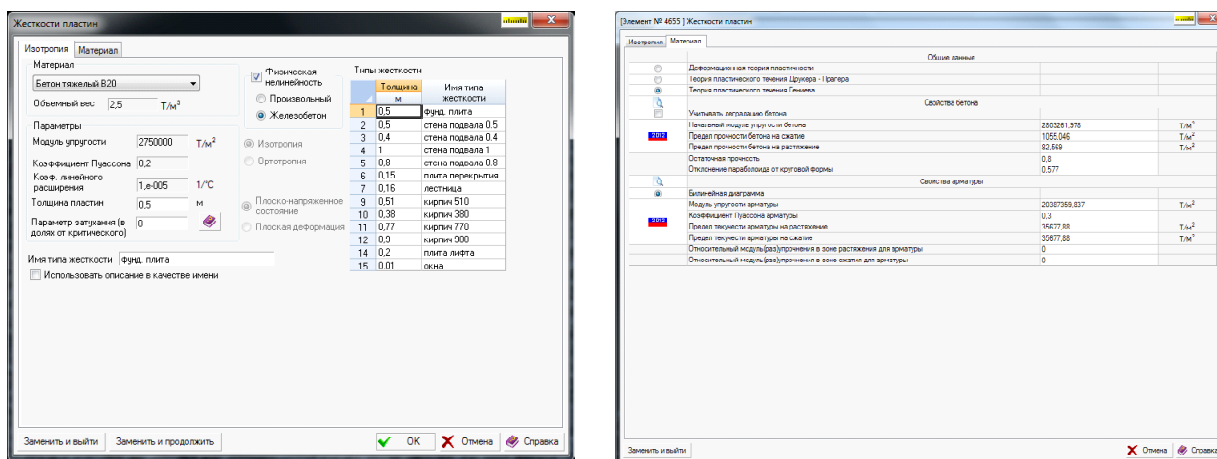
Жесткости пластин

Изотропия | Материал

Материал
Бетон тяжелый B20
Объемный вес 2,5 Т/м³

Физическая нелинейность
Произвольный
Железобетон

Параметры
Модуль упругости 2750000 Т/м²
Коэффициент Пуассона 0,2
Коэф. линейного расширения 1,e-005 1/°C
Толщина пластин 0,5 м
Параметр затухания (в долях от критического) 0

Изотропия
Ортотропия

Плоско-напряженное состояние
Плоская деформация

Типы жесткости

| | Толщина м | Имя типа жесткости |
|---|---|---|
| 1 | 0,5 | фунд. плита |
| 2 | 0,5 | стена подвала 0.5 |
| 3 | 0,4 | стена подвала 0.4 |
| 4 | 1 | стена подвала 1 |
| 5 | 0,8 | стена подвала 0.8 |
| 6 | 0,15 | плита перекрытия |
| 7 | 0,16 | лестница |
| 9 | 0,51 | кирпич 510 |
| 10 | 0,38 | кирпич 380 |
| 11 | 0,77 | кирпич 770 |
| 12 | 0,9 | кирпич 900 |
| 14 | 0,2 | плита лифта |
| 15 | 0,01 | окна |

Имя типа жесткости фунд. плита
Использовать описание в качестве имени

Заменить и выйти | Заменить и продолжить | OK | Отмена | Справка

[Элемент № 4655 ] Жесткости пластин

Изотропия | Материал

Общие данные
Деформационная теория пластичности
Теория пластического течения Друкера - Прагера
Теория пластического течения Генкеля
Свойства бетона
Учитывать деградацию бетона
Начальный модуль упругости бетона 2803281,976 Т/м²
Предел прочности бетона на сжатие 1055,046 Т/м²
Предел прочности бетона на растяжение 82,569 Т/м²
Остаточная прочность 0,8
Отклонение параболоида от круговой формы 0,577
Свойства арматуры
Билинейная диаграмма
Модуль упругости арматуры 20387359,837 Т/м²
Коэффициент Пуассона арматуры 0,3
Предел текучести арматуры на растяжение 35677,88 Т/м²
Предел текучести арматуры на сжатие 35677,88 Т/м²
Относительный модуль(раз)упрочнения в зоне растяжения для арматуры 0
Относительный модуль(раз)упрочнения в зоне сжатия для арматуры 0

Заменить и выйти | Отмена | Справка